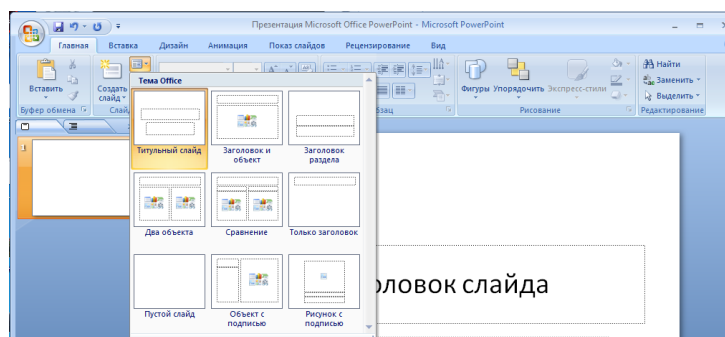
Презентация Microsoft Office PowerPoint - Microsoft PowerPoint

Главная
Вставка
Дизайн
Анимация
Показ слайдов
Рецензирование
Вид

Вставить
Создать слайд
Буфер обмена
Слай
Фигуры
Упорядочить
Экспресс-стили
Рисование
Найти
Заменить
Выделить
Редактирование
зац

Тема Office

Титульный слайд
Заголовок и объект
Заголовок раздела
Два объекта
Сравнение
Только заголовок
Пустой слайд
Объект с подписью
Рисунок с подписью

1

оловок слайда